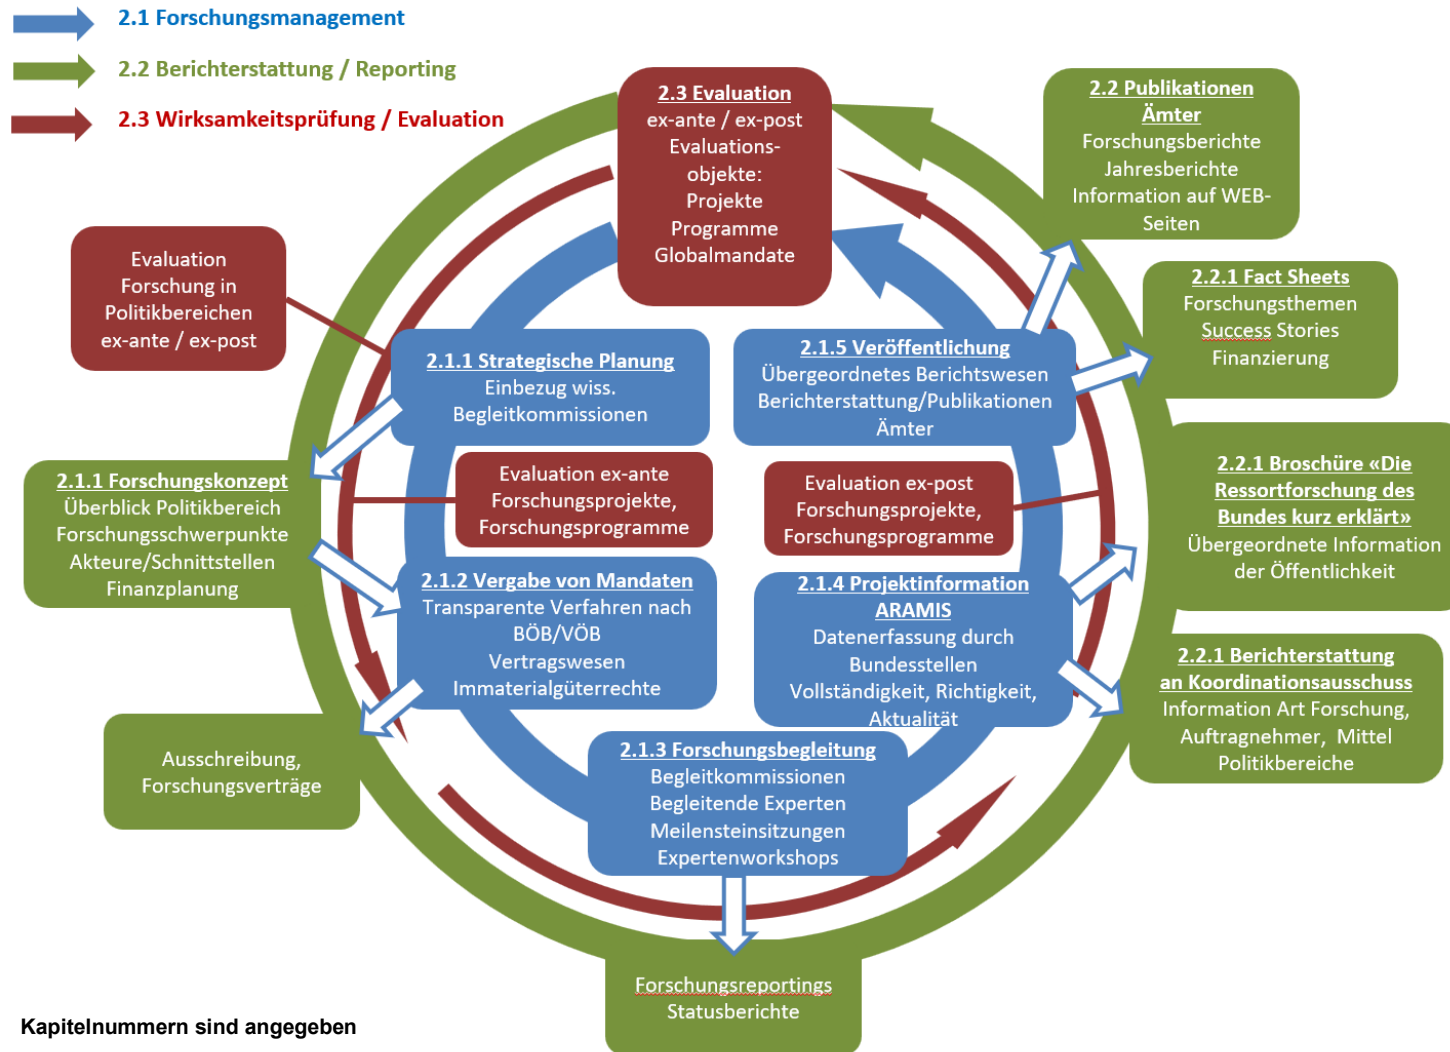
2.1 Forschungsmanagement

2.2 Berichterstattung / Reporting

2.3 Wirksamkeitsprüfung / Evaluation

2.3 Evaluation
ex-ante / ex-post
Evaluations-objekte:
Projekte
Programme
Globalmandate

2.2 Publikationen Ämter
Forschungsberichte
Jahresberichte
Information auf WEB-Seiten

Evaluation Forschung in Politikbereichen ex-ante / ex-post

2.2.1 Fact Sheets
Forschungsthemen
Success Stories
Finanzierung

2.1.1 Strategische Planung
Einbezug wiss. Begleitkommissionen

2.1.5 Veröffentlichung
Übergeordnetes Berichtswesen
Berichterstattung/Publikationen Ämter

2.2.1 Broschüre «Die Ressortforschung des Bundes kurz erklärt»
Übergeordnete Information der Öffentlichkeit

2.1.1 Forschungskonzept
Überblick Politikbereich
Forschungsschwerpunkte
Akteure/Schnittstellen
Finanzplanung

Evaluation ex-ante
Forschungsprojekte,
Forschungsprogramme

Evaluation ex-post
Forschungsprojekte,
Forschungsprogramme

2.1.2 Vergabe von Mandaten
Transparente Verfahren nach BÖB/VÖB
Vertragswesen
Immaterialgüterrechte

2.1.4 Projektinformation ARAMIS
Datenerfassung durch Bundesstellen
Vollständigkeit, Richtigkeit, Aktualität

2.2.1 Berichterstattung an Koordinationsausschuss
Information Art Forschung, Auftragnehmer, Mittel Politikbereiche

Ausschreibung,
Forschungsverträge

2.1.3 Forschungsbegleitung
Begleitkommissionen
Begleitende Experten
Meilensteinsitzungen
Expertenworkshops

Forschungsreportings
Statusberichte

Kapitelnummern sind angegeben